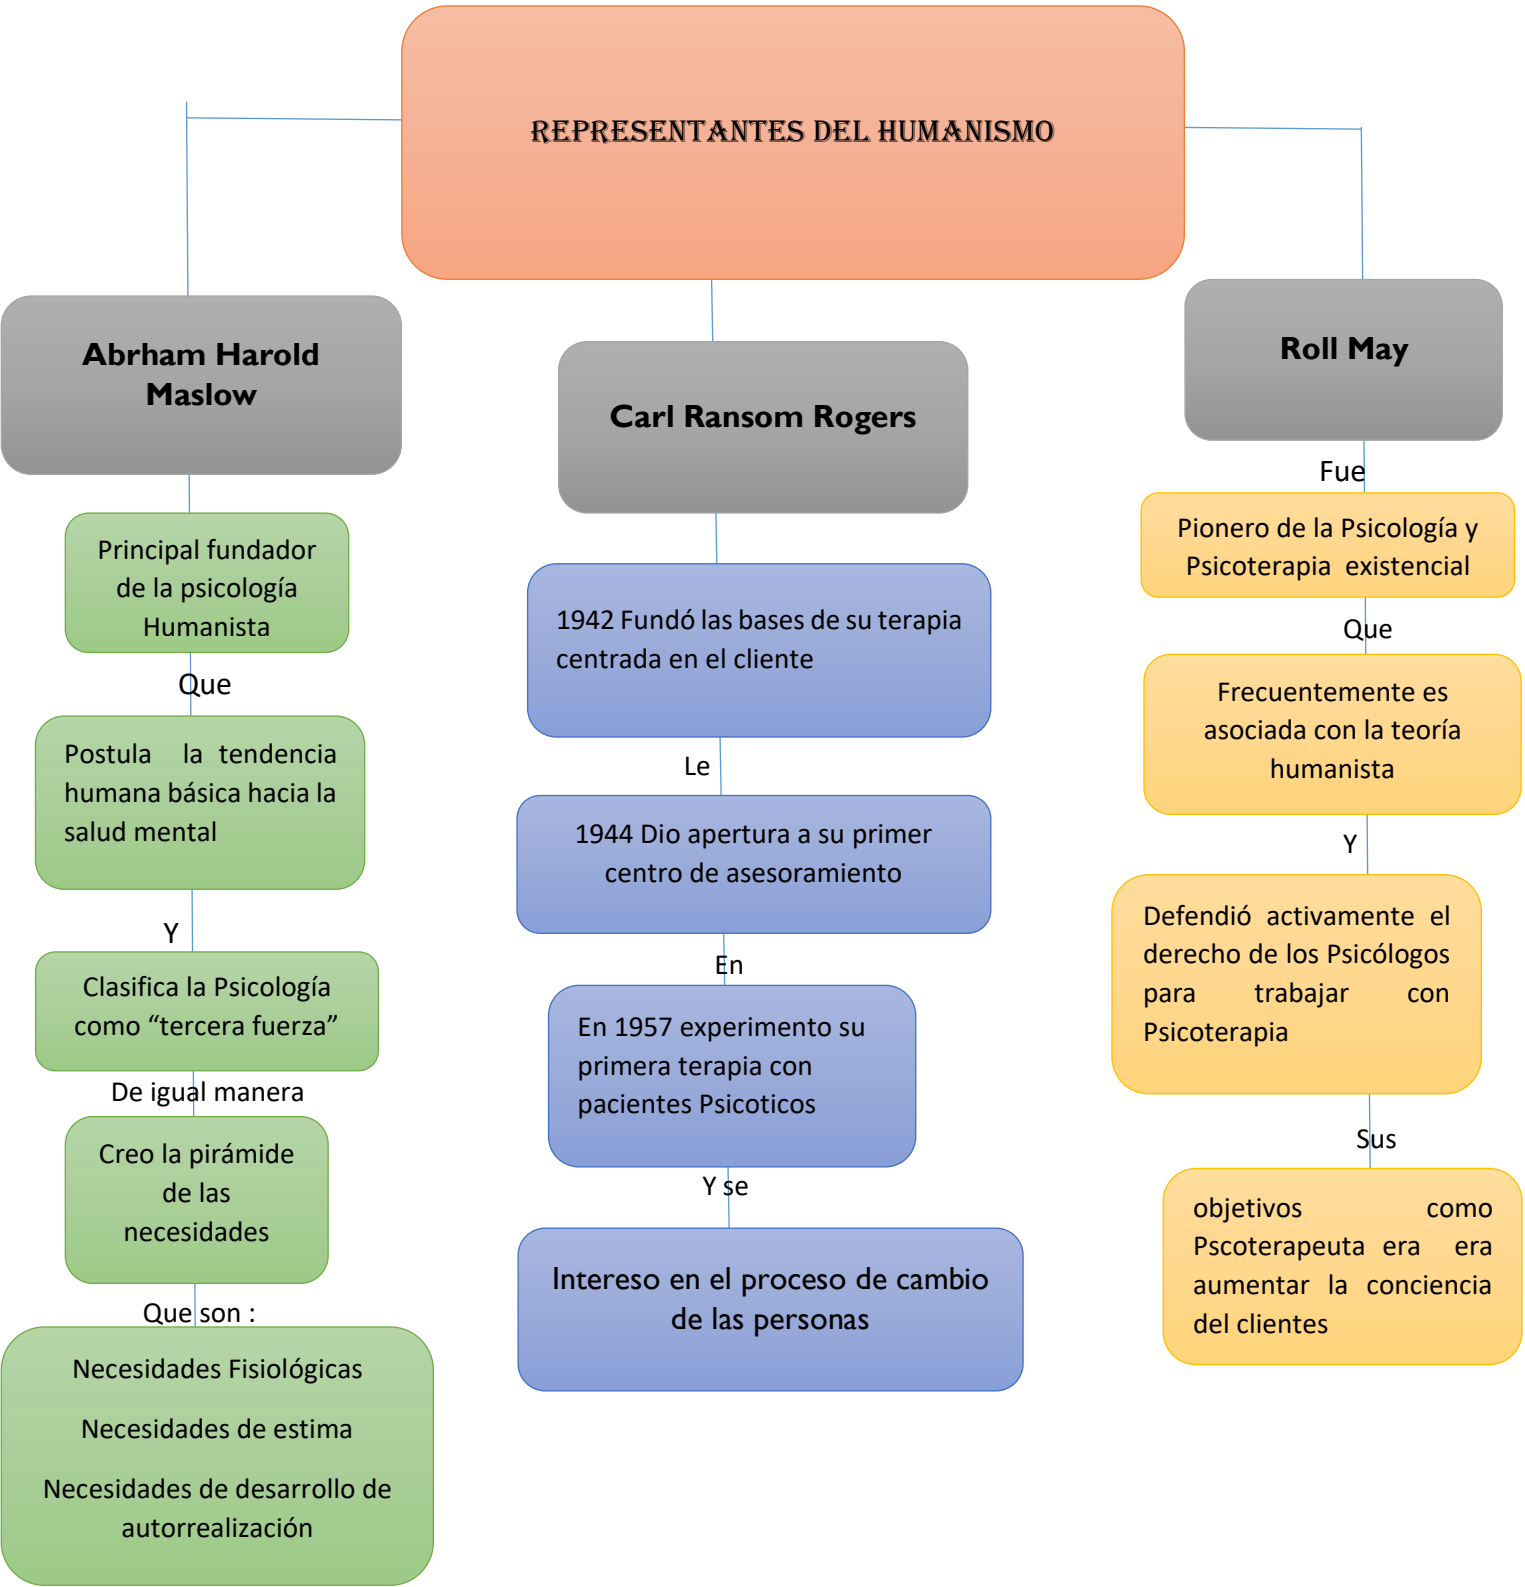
REPRESENTANTES DEL HUMANISMO

Abrham Harold Maslow

Principal fundador de la psicología Humanista

Que

Postula la tendencia humana básica hacia la salud mental

Y

Clasifica la Psicología como “tercera fuerza”

De igual manera

Creo la pirámide de las necesidades

Que son :

Necesidades Fisiológicas

Necesidades de estima

Necesidades de desarrollo de autorrealización

Carl Ransom Rogers

1942 Fundó las bases de su terapia centrada en el cliente

Le

1944 Dio apertura a su primer centro de asesoramiento

En

En 1957 experimento su primera terapia con pacientes Psicoticos

Y se

Intereso en el proceso de cambio de las personas

Roll May

Fue

Pionero de la Psicología y Psicoterapia existencial

Que

Frecuentemente es asociada con la teoría humanista

Y

Defendió activamente el derecho de los Psicólogos para trabajar con Psicoterapia

Sus

objetivos como Pscoterapeuta era era aumentar la conciencia del clientes